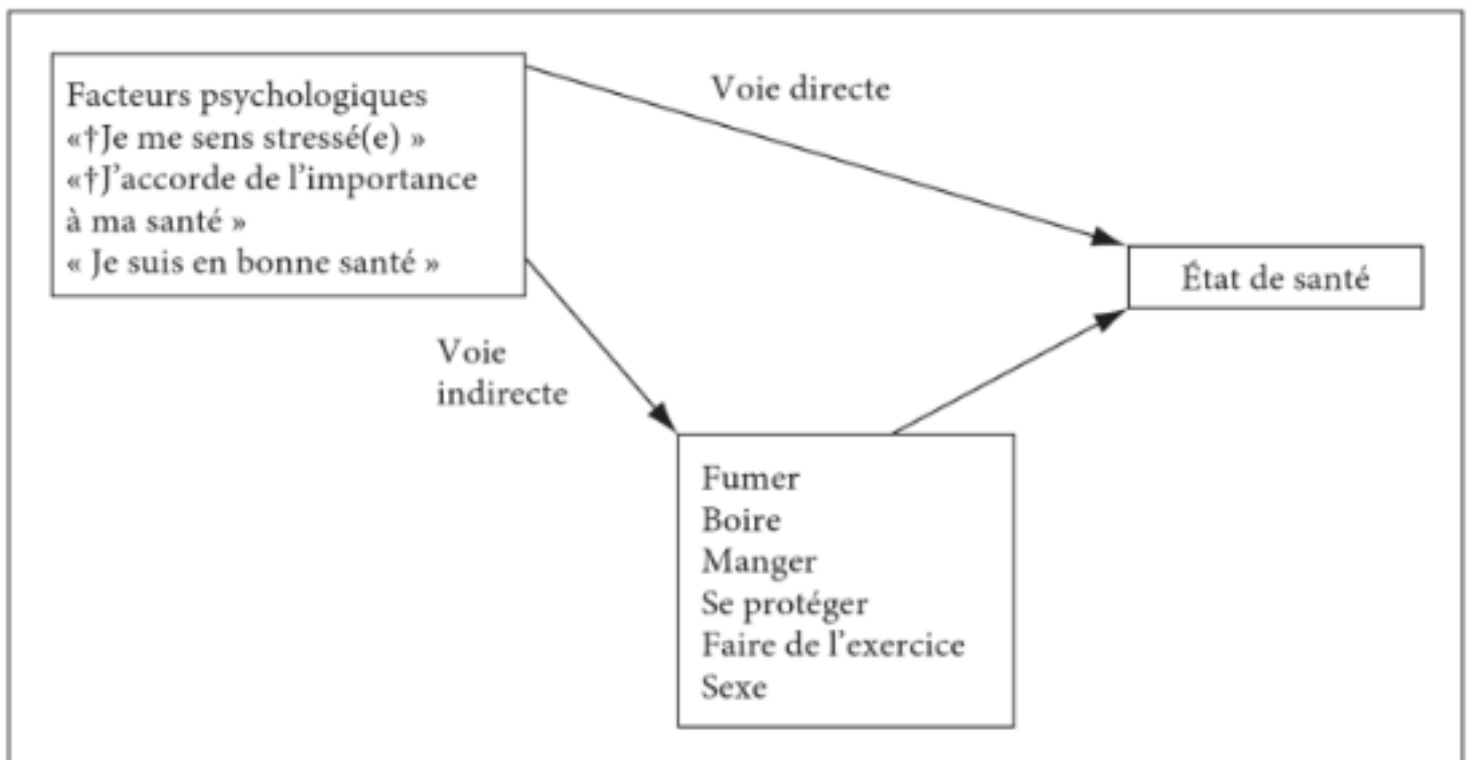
Facteurs psychologiques
«†Je me sens stressé(e) »
«†J'accorde de l'importance à ma santé »
« Je suis en bonne santé »

Voie directe

État de santé

Voie indirecte

Fumer
Boire
Manger
Se protéger
Faire de l'exercice
Sexe